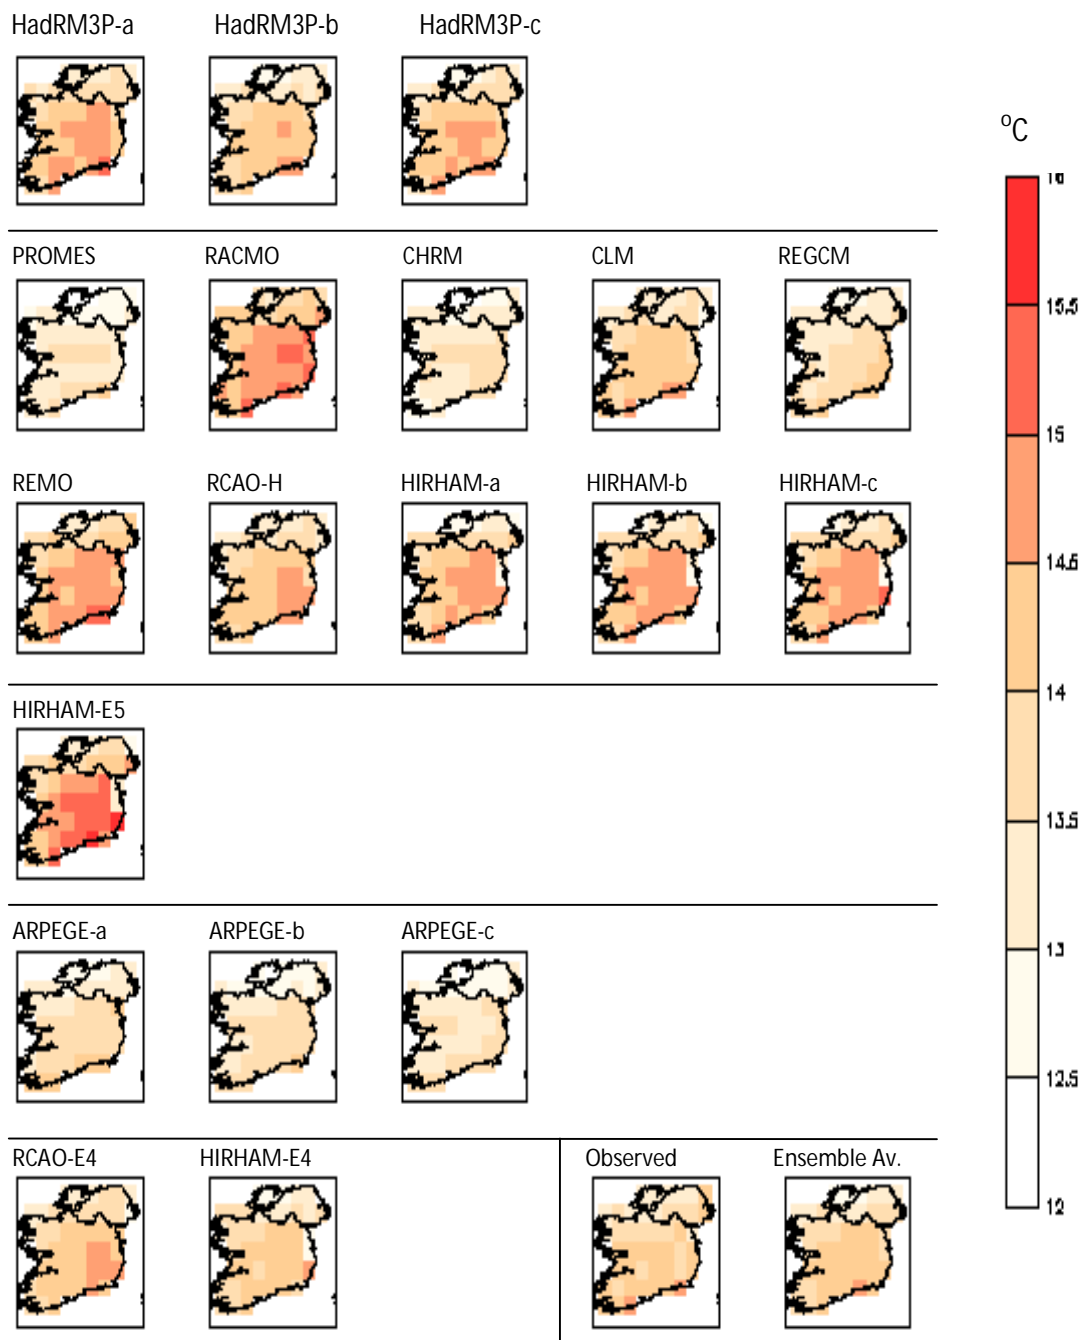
HadRM3P-a HadRM3P-b HadRM3P-c

PROMES RACMO CHRM CLM REGCM

REMO RCAO-H HIRHAM-a HIRHAM-b HIRHAM-c

HIRHAM-E5

ARPEGE-a ARPEGE-b ARPEGE-c

RCAO-E4 HIRHAM-E4

Observed Ensemble Av.

$^{o}C$

16
15.5
15
14.5
14
13.5
13
12.5
12